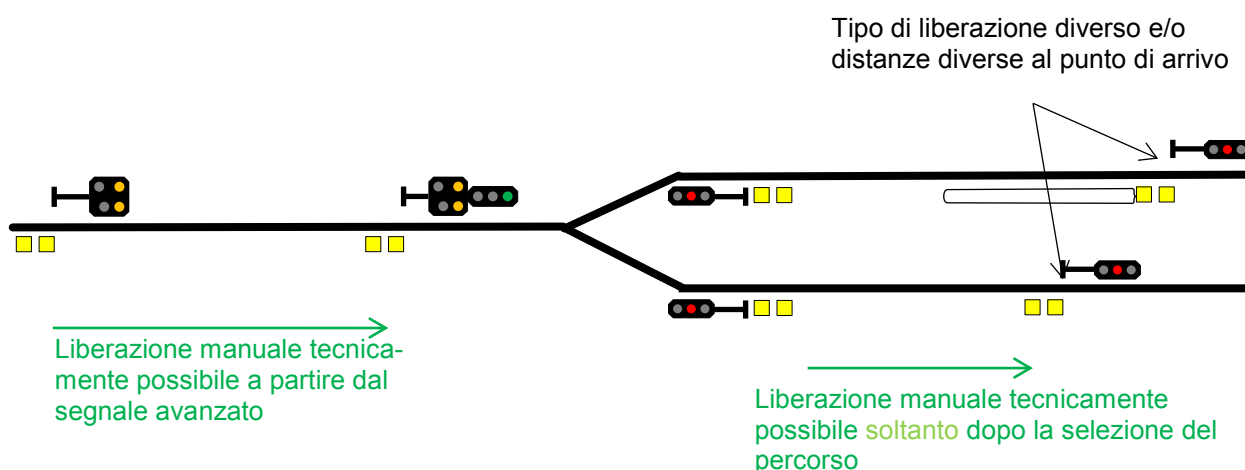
Tipo di liberazione diverso e/o distanze diverse al punto di arrivo

Liberazione manuale tecnicamente possibile a partire dal segnale avanzato

Liberazione manuale tecnicamente possibile soltanto dopo la selezione del percorso